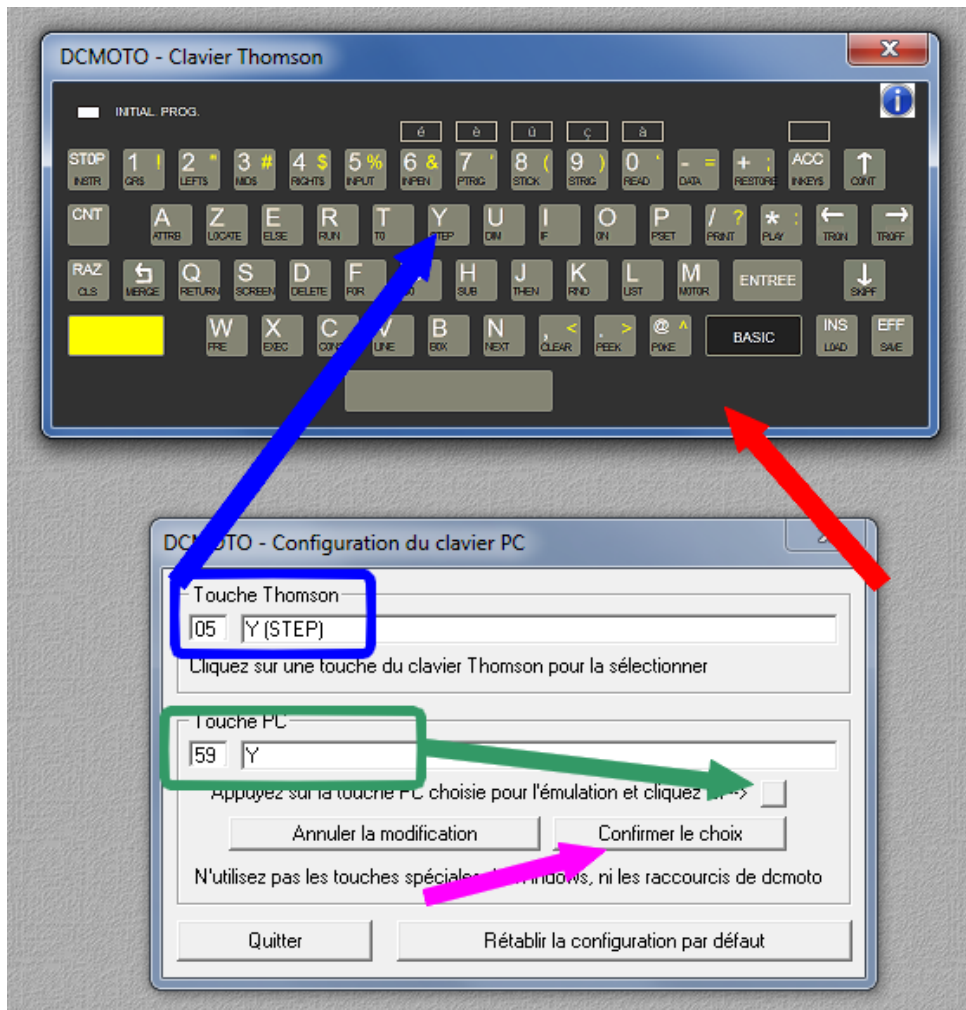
DCMOTO - Clavier Thomson

INITIAL PROG.

é è ù ç à

STOP INSTR
1 ! CRS
2 " LEFT$
3 # MID$
4 $ RIGHT$
5 % INPUT
6 & INPEN
7 ' PTRIG
8 ( STICK
9 ) STRIG
0 ' READ
- = DATA
+ ; RESTORE
ACC INKEY$
↑ CONT

CNT
A ATTRB
Z LOCATE
E ELSE
R RUN
T TO
Y STEP
U DIM
I IF
O ON
P PSET
/ ? PRINT
* : PLAY
← TRON
→ TROFF

RAZ CLS
MERGE
Q RETURN
S SCREEN
D DELETE
F FOR
G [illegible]
H GOSUB
J THEN
K RND
L LIST
M MOTOR
ENTREE
↓ SKIPF

W FRE
X EXEC
C CONS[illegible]
V LINE
B BOX
N NEXT
, < CLEAR
. > PEEK
@ ^ POKE
BASIC
INS LOAD
EFF SAVE

DC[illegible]OTO - Configuration du clavier PC

Touche Thomson
05 Y (STEP)
Cliquez sur une touche du clavier Thomson pour la sélectionner

Touche PC
59 Y
Appuyez sur la touche PC choisie pour l'émulation et cliquez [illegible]-->

Annuler la modification
Confirmer le choix

N'utilisez pas les touches spéciale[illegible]indows, ni les raccourcis de dcmoto

Quitter
Rétablir la configuration par défaut